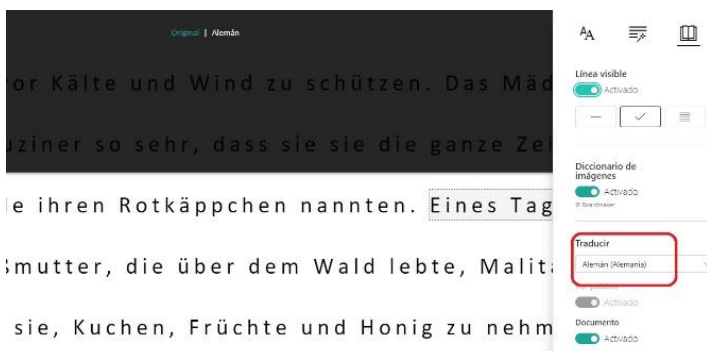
Original | Alemán

or Kälte und Wind zu schützen. Das Mäd

uziner so sehr, dass sie sie die ganze Zei

le ihren Rotkäppchen nannten. Eines Tag

smutter, die über dem Wald lebte, Malit

sie, Kuchen, Früchte und Honig zu nehm

Línea visible
Activado

Diccionario de imágenes
Activado
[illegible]

Traducir
Alemán (Alemania)

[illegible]
Activado

Documento
Activado